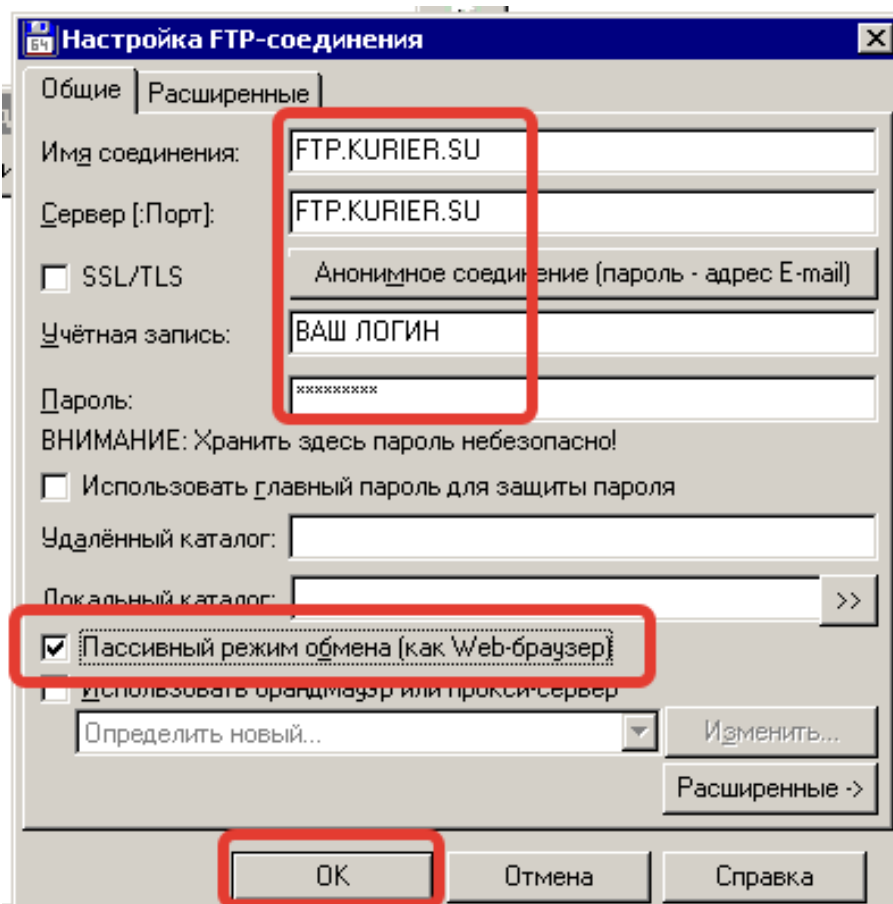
Настройка FTP-соединения

Общие | Расширенные

Имя соединения: FTP.KURIER.SU

Сервер [:Порт]: FTP.KURIER.SU

SSL/TLS

Анонимное соединение (пароль - адрес E-mail)

Учётная запись: ВАШ ЛОГИН

Пароль: *********

ВНИМАНИЕ: Хранить здесь пароль небезопасно!

Использовать главный пароль для защиты пароля

Удалённый каталог:

Локальный каталог: >>

Пассивный режим обмена (как Web-браузер)

Использовать брандмауэр или прокси-сервер

Определить новый...

Изменить...

Расширенные ->

OK

Отмена

Справка